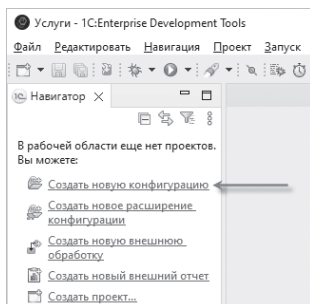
Услуги - 1C:Enterprise Development Tools

Файл Редактировать Навигация Проект Запуск

Навигатор ×

В рабочей области еще нет проектов. Вы можете:

Создать новую конфигурацию

Создать новое расширение конфигурации

Создать новую внешнюю обработку

Создать новый внешний отчет

Создать проект...